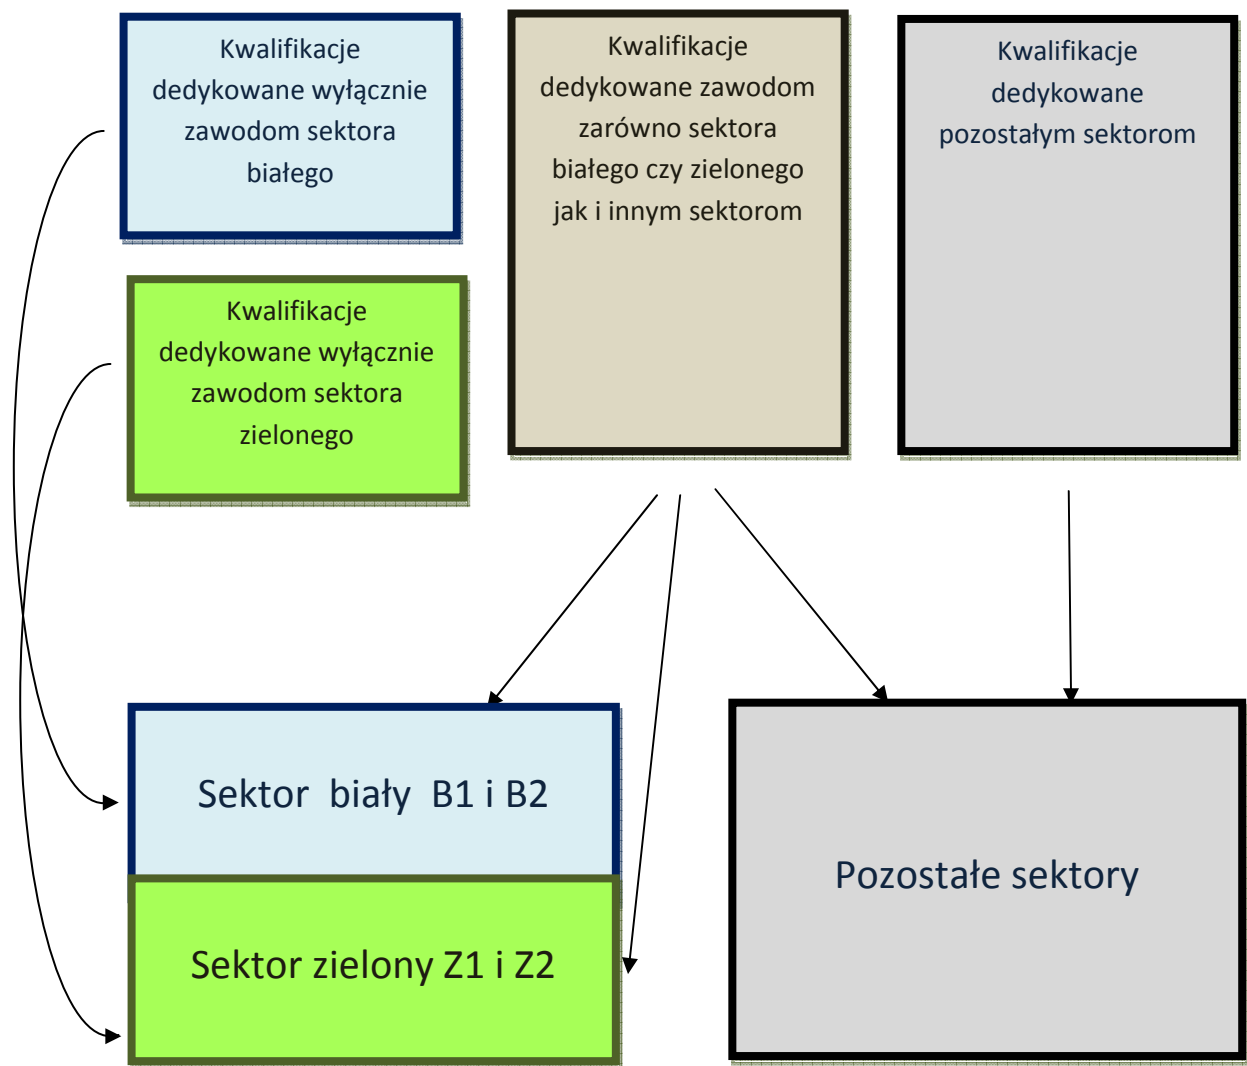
Kwalifikacje dedykowane wyłącznie zawodom sektora białego

Kwalifikacje dedykowane zawodom zarówno sektora białego czy zielonego jak i innym sektorom

Kwalifikacje dedykowane pozostałym sektorom

Kwalifikacje dedykowane wyłącznie zawodom sektora zielonego

Sektor biały B1 i B2

Sektor zielony Z1 i Z2

Pozostałe sektory